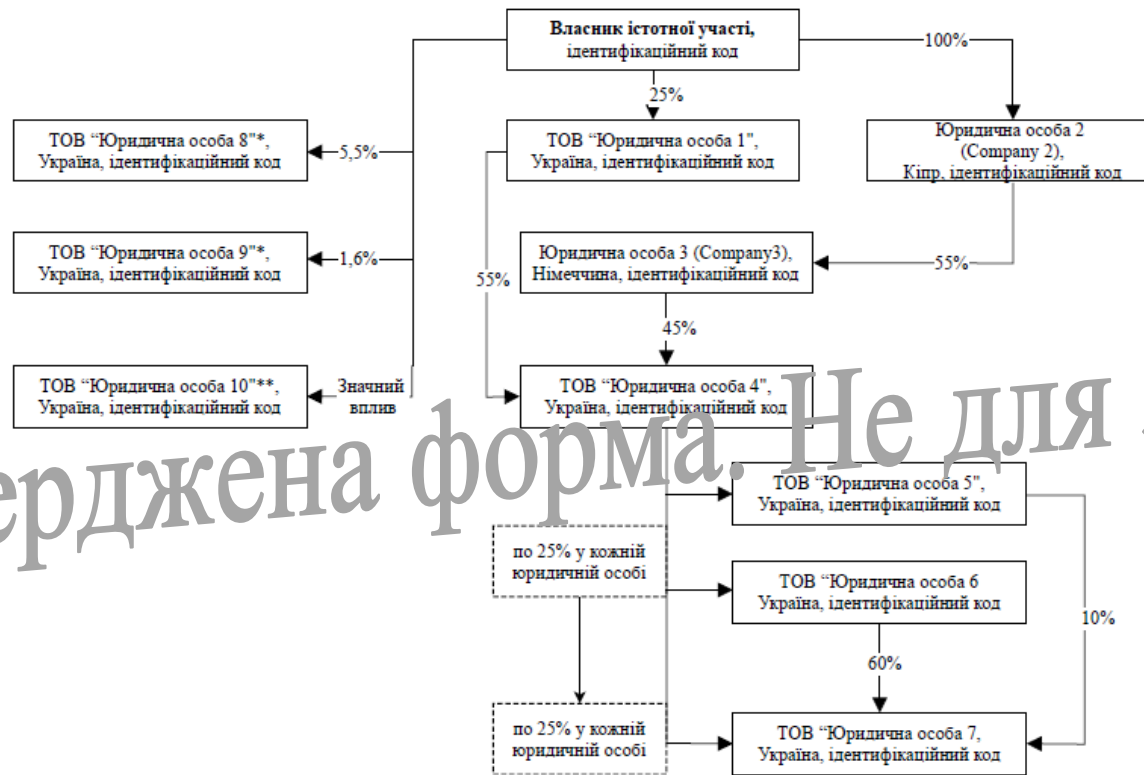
Власник істотної участі, ідентифікаційний код

100%

25%

ТОВ "Юридична особа 8"*, Україна, ідентифікаційний код

5,5%

ТОВ "Юридична особа 1", Україна, ідентифікаційний код

Юридична особа 2 (Company 2), Кіпр, ідентифікаційний код

ТОВ "Юридична особа 9"*, Україна, ідентифікаційний код

1,6%

Юридична особа 3 (Company3), Німеччина, ідентифікаційний код

55%

55%

45%

ТОВ "Юридична особа 10"**, Україна, ідентифікаційний код

Значний вплив

ТОВ "Юридична особа 4", Україна, ідентифікаційний код

ерджена форма. Не для

ТОВ "Юридична особа 5", Україна, ідентифікаційний код

по 25% у кожній юридичній особі

ТОВ "Юридична особа 6 Україна, ідентифікаційний код

10%

60%

по 25% у кожній юридичній особі

ТОВ "Юридична особа 7, Україна, ідентифікаційний код